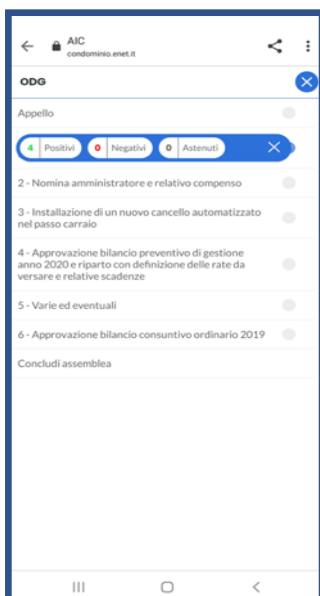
AIC
condominio.enet.it

ODG

Appello

4 Positivi 0 Negativi 0 Astenuti

2 - Nomina amministratore e relativo compenso

3 - Installazione di un nuovo cancello automatizzato nel passo carraio

4 - Approvazione bilancio preventivo di gestione anno 2020 e riparto con definizione delle rate da versare e relative scadenze

5 - Varie ed eventuali

6 - Approvazione bilancio consuntivo ordinario 2019

Concludi assemblea